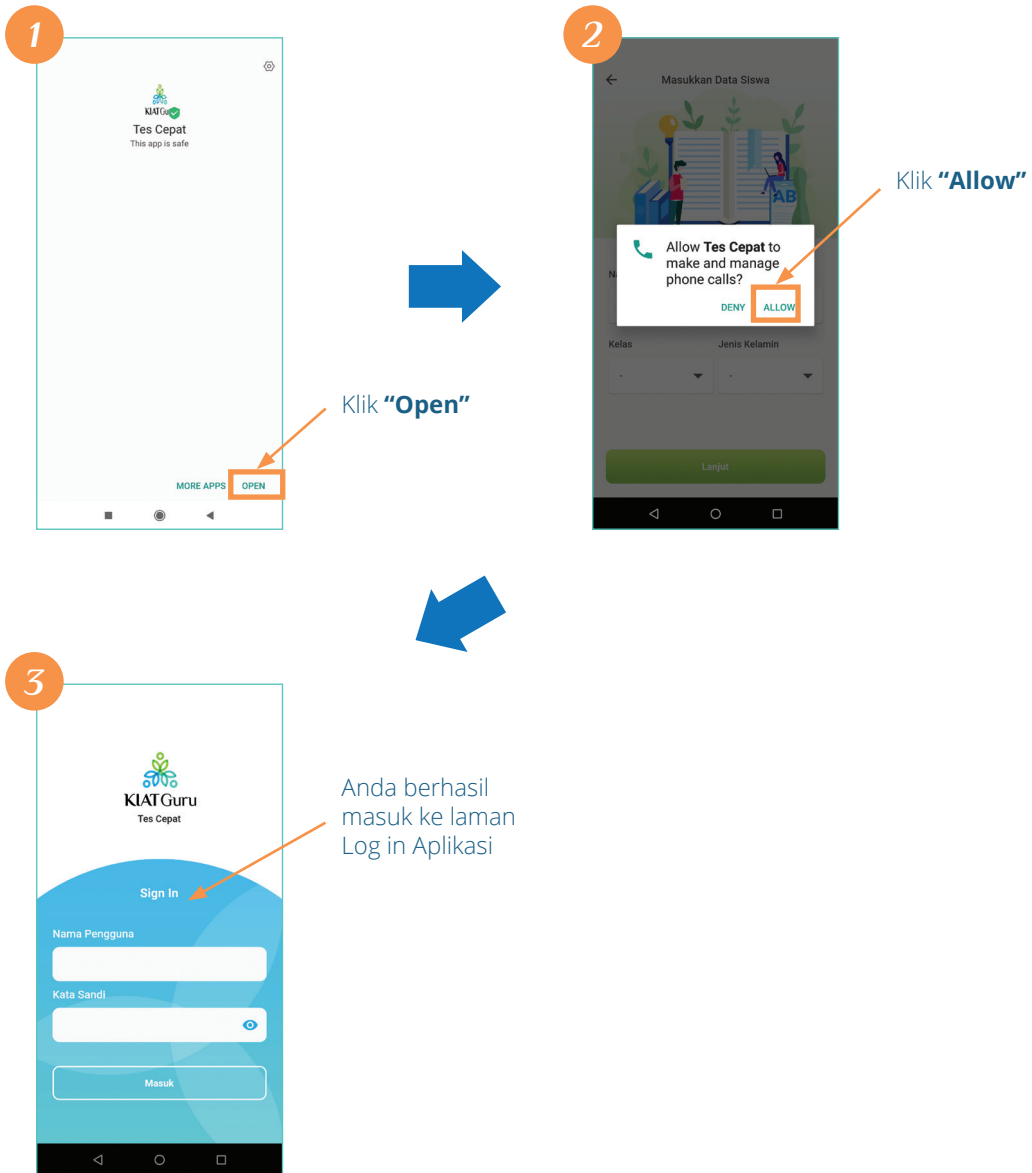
1

KIATGuru
Tes Cepat
This app is safe

MORE APPS OPEN

Klik **"Open"**

2

Masukkan Data Siswa

AB

Allow **Tes Cepat** to make and manage phone calls?

DENY ALLOW

Kelas
Jenis Kelamin
-
-

Lanjut

Klik **"Allow"**

3

KIATGuru
Tes Cepat

Sign In
Nama Pengguna
Kata Sandi
Masuk

Anda berhasil masuk ke laman Log in Aplikasi